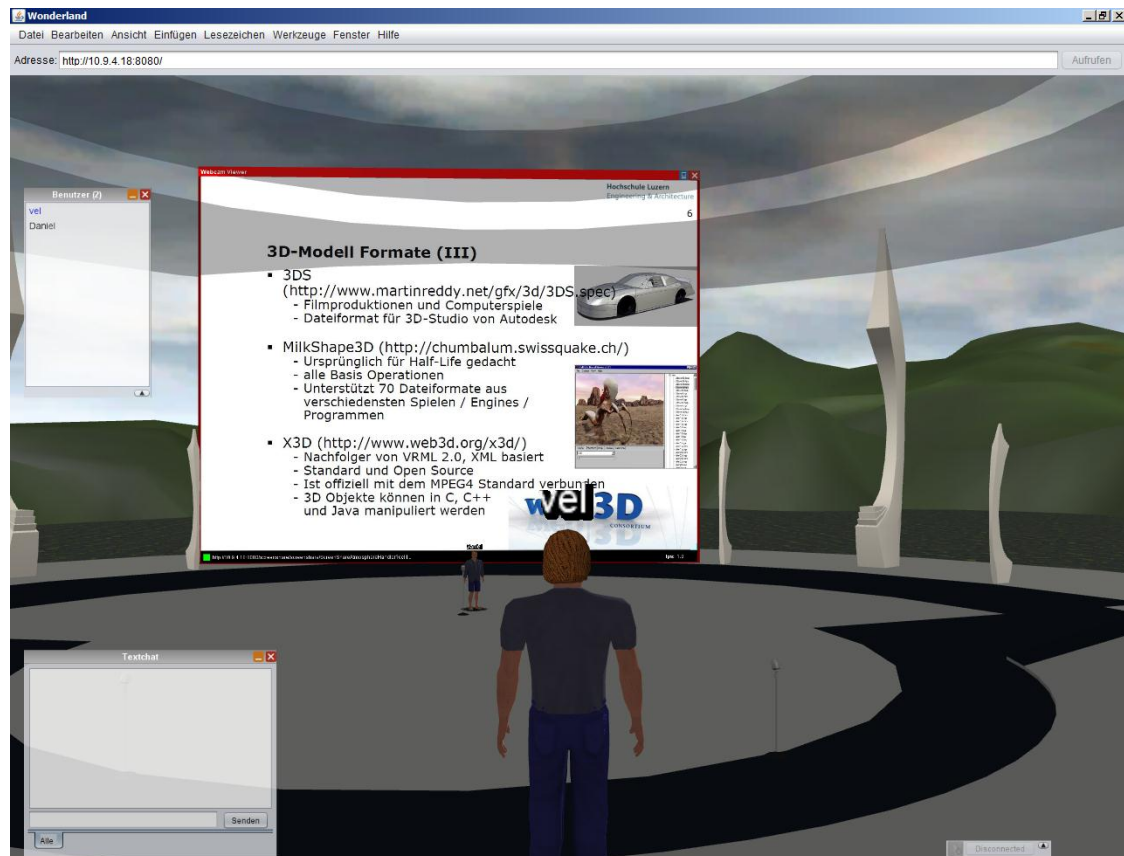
Wonderland

Datei Bearbeiten Ansicht Einfügen Lesezeichen Werkzeuge Fenster Hilfe

Adresse: http://10.9.4.18:8080/

Aufrufen

Benutzer (2)

vel
Daniel

Webcam Viewer

Hochschule Luzern
Engineering & Architecture

6

3D-Modell Formate (III)

- 3DS (http://www.martinreddy.net/gfx/3d/3DS.spec)
  - Filmproduktionen und Computerspiele
  - Dateiformat für 3D-Studio von Autodesk
- MilkShape3D (http://chumbalum.swissquake.ch/)
  - Ursprünglich für Half-Life gedacht
  - alle Basis Operationen
  - Unterstützt 70 Dateiformate aus verschiedensten Spielen / Engines / Programmen
- X3D (http://www.web3d.org/x3d/)
  - Nachfolger von VRML 2.0, XML basiert
  - Standard und Open Source
  - Ist offiziell mit dem MPEG4 Standard verbunden
  - 3D Objekte können in C, C++ und Java manipuliert werden

vel

3D

CONSORTIUM

fps: 1.2

Textchat

Senden

Alle

Disconnected